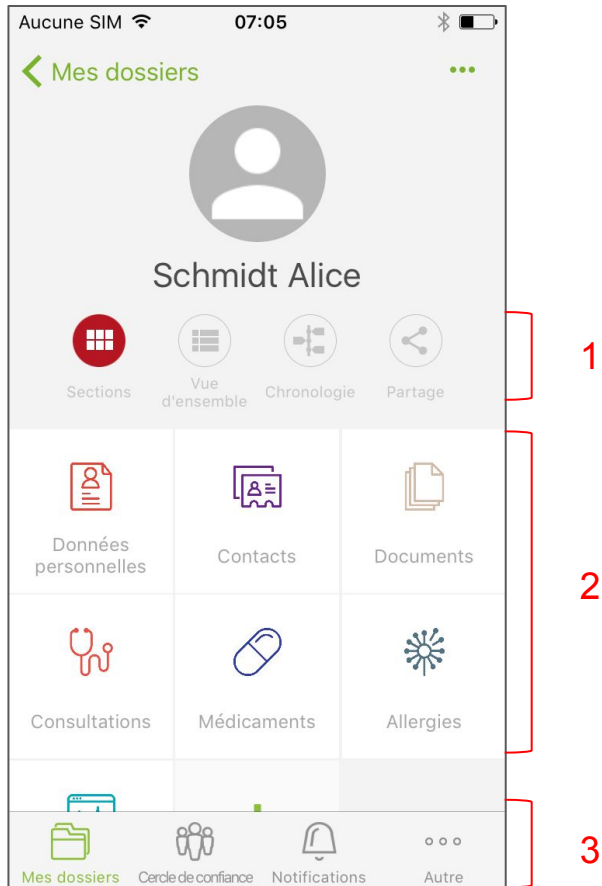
Aucune SIM 07:05

Mes dossiers •••

Schmidt Alice

Sections
Vue d'ensemble
Chronologie
Partage

1

Données personnelles
Contacts
Documents
Consultations
Médicaments
Allergies

2

Mes dossiers
Cercle de confiance
Notifications
Autre

3